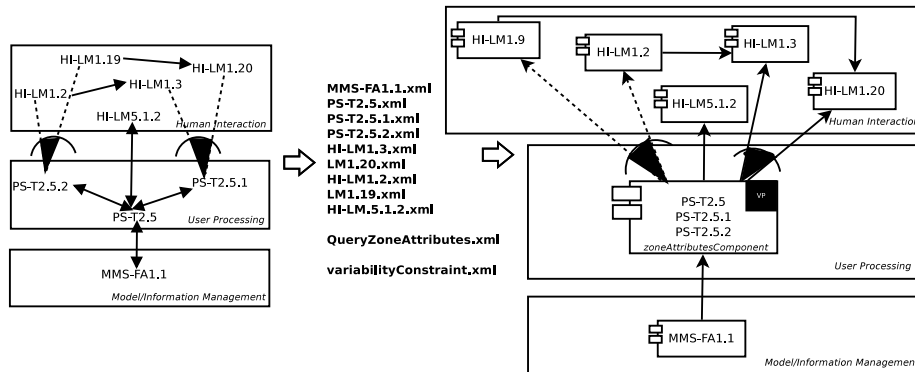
HI-LM1.19
HI-LM1.20
HI-LM1.2
HI-LM1.3
HI-LM5.1.2
Human Interaction
PS-T2.5.2
PS-T2.5.1
PS-T2.5
User Processing
MMS-FA1.1
Model/Information Management

MMS-FA1.1.xml
PS-T2.5.xml
PS-T2.5.1.xml
PS-T2.5.2.xml
HI-LM1.3.xml
LM1.20.xml
HI-LM1.2.xml
LM1.19.xml
HI-LM.5.1.2.xml

QueryZoneAttributes.xml

variabilityConstraint.xml

HI-LM1.9
HI-LM1.2
HI-LM1.3
HI-LM5.1.2
HI-LM1.20
Human Interaction
PS-T2.5
PS-T2.5.1
PS-T2.5.2
VP
zoneAttributesComponent
User Processing
MMS-FA1.1
Model/Information Managemen